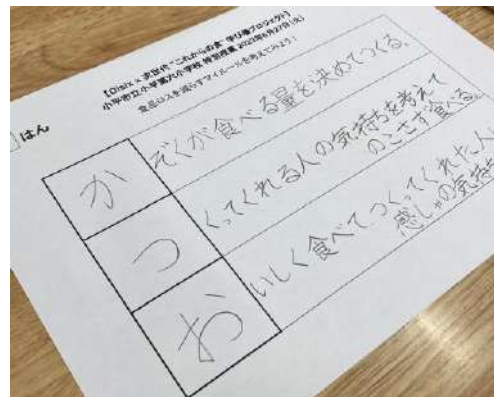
【Dig!× 家庭科 "これからの食" 学び場プロジェクト】
小平市立小平第六小学校 特別授業 2020年6月27日(火)

食品ロスを減らすアイデアを考えてみよう！

はん

| か | ぞくが食べる量を決めてつくる。 |
|---|---|
| つ | くってくれる人の気持ちを考えてのこさず食べる。 |
| お | いしく食べてつくってくれた人に感しゃの気持 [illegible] |